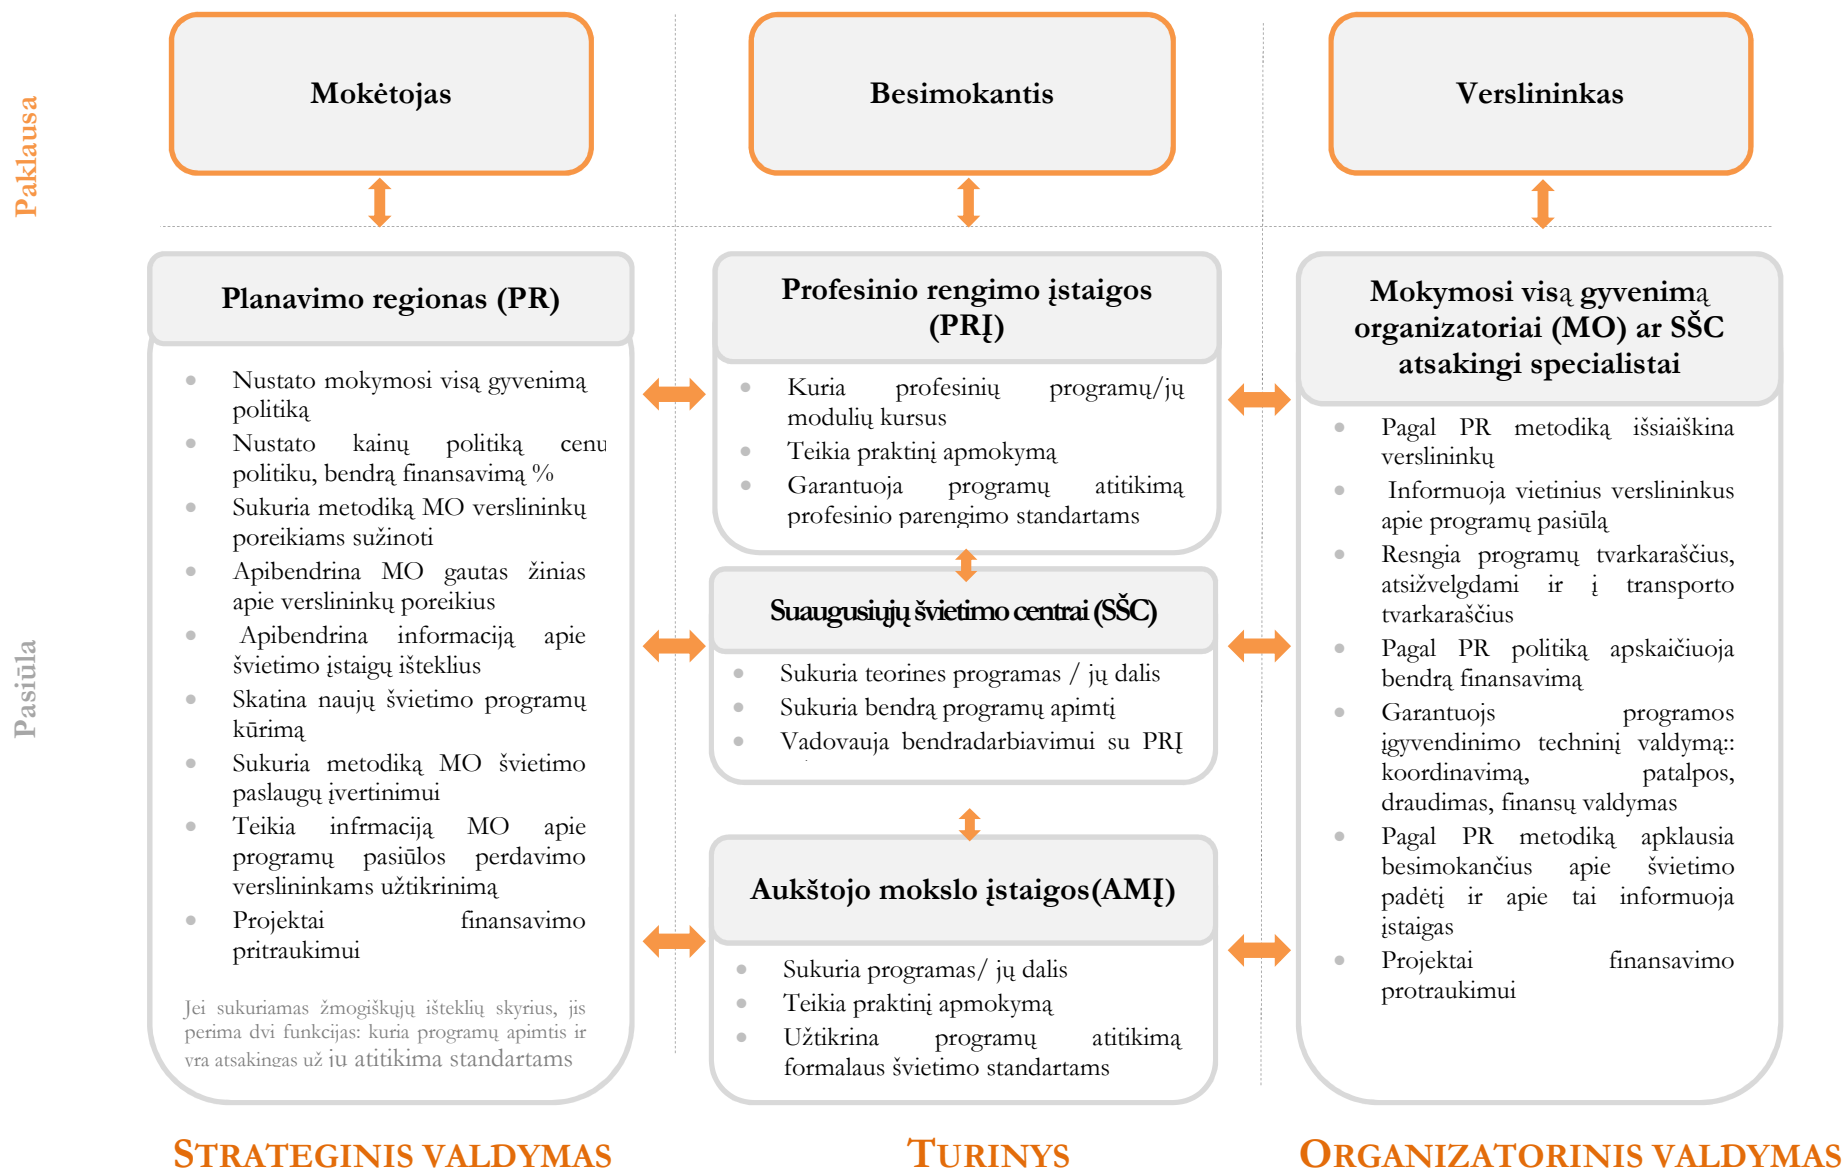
Paklausa

Mokėtojas

Besimokantis

Verslininkas

Planavimo regionas (PR)

- Nustato mokymosi visą gyvenimą politiką
- Nustato kainų politiką cenu politiku, bendrą finansavimą %
- Sukuria metodiką MO verslininkų poreikiams sužinoti
- Apibendrina MO gautas žinias apie verslininkų poreikius
- Apibendrina informaciją apie švietimo įstaigų išteklius
- Skatina naujų švietimo programų kūrimą
- Sukuria metodiką MO švietimo paslaugų įvertinimui
- Teikia infrmaciją MO apie programų pasiūlos perdavimo verslininkams užtikrinimą
- Projektai finansavimo pritraukimui

Jei sukuriamas žmogiškųjų išteklių skyrius, jis perima dvi funkcijas: kuria programų apimtis ir yra atsakingas už jų atitikimą standartams

Profesinio rengimo įstaigos (PRĮ)

- Kuria profesinių programų/jų modulių kursus
- Teikia praktinį apmokymą
- Garantuoja programų atitikimą profesinio parengimo standartams

Suaugusiųjų švietimo centrai (SŠC)

- Sukuria teorines programas / jų dalis
- Sukuria bendrą programų apimtį
- Vadovauja bendradarbiavimui su PRĮ

Aukštojo mokslo įstaigos(AMĮ)

- Sukuria programas/ jų dalis
- Teikia praktinį apmokymą
- Užtikrina programų atitikimą formalaus švietimo standartams

Mokymosi visą gyvenimą organizatoriai (MO) ar SŠC atsakingi specialistai

- Pagal PR metodiką išsiaiškina verslininkų
- Informuoja vietinius verslininkus apie programų pasiūlą
- Resngia programų tvarkaraščius, atsižvelgdami ir į transporto tvarkaraščius
- Pagal PR politiką apskaičiuoja bendrą finansavimą
- Garantuojs programos įgyvendinimo techninį valdymą:: koordinavimą, patalpos, draudimas, finansų valdymas
- Pagal PR metodiką apklausia besimokančius apie švietimo padėtį ir apie tai informuoja įstaigas
- Projektai finansavimo protraukimui

Pasiūla

STRATEGINIS VALDYMAS

TURINYS

ORGANIZATORINIS VALDYMAS